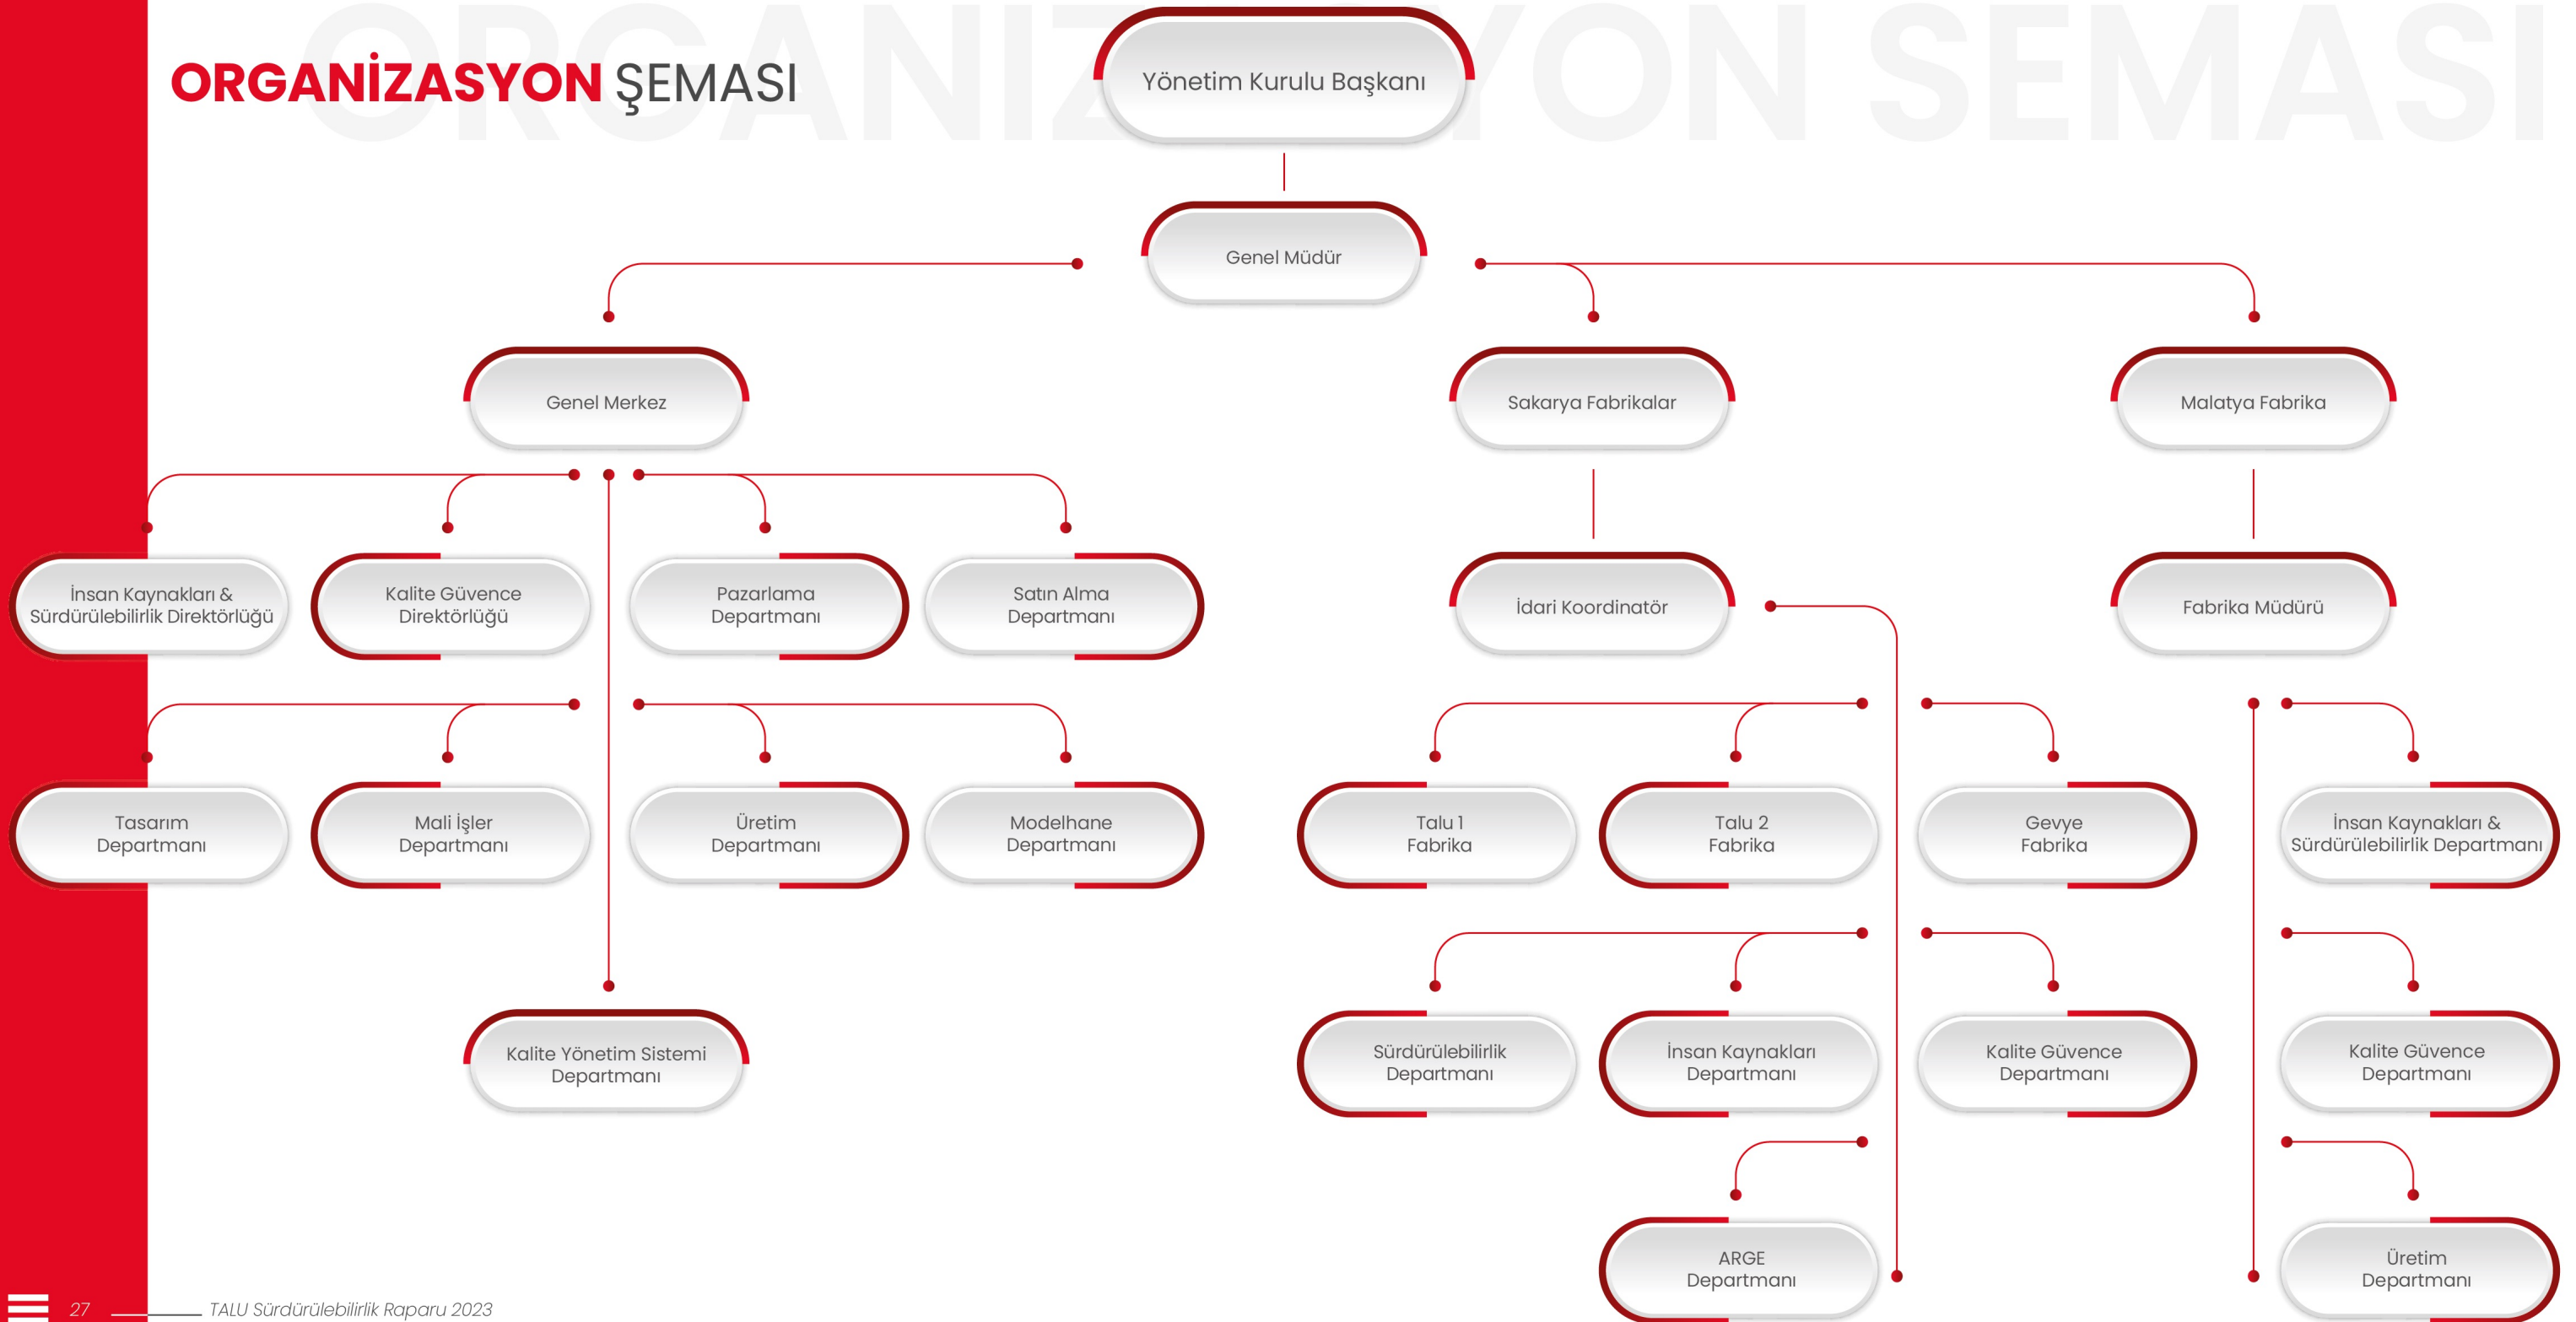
ORGANİZASYON ŞEMASI

Yönetim Kurulu Başkanı

Genel Müdür

Genel Merkez

Sakarya Fabrikalar

Malatya Fabrika

İnsan Kaynakları & Sürdürülebilirlik Direktörlüğü

Kalite Güvence Direktörlüğü

Pazarlama Departmanı

Satın Alma Departmanı

İdari Koordinatör

Fabrika Müdürü

Tasarım Departmanı

Mali İşler Departmanı

Üretim Departmanı

Modelhane Departmanı

Talu 1 Fabrika

Talu 2 Fabrika

Gevye Fabrika

İnsan Kaynakları & Sürdürülebilirlik Departmanı

Kalite Yönetim Sistemi Departmanı

Sürdürülebilirlik Departmanı

İnsan Kaynakları Departmanı

Kalite Güvence Departmanı

Kalite Güvence Departmanı

ARGE Departmanı

Üretim Departmanı

27 TALU Sürdürülebilirlik Raparu 2023